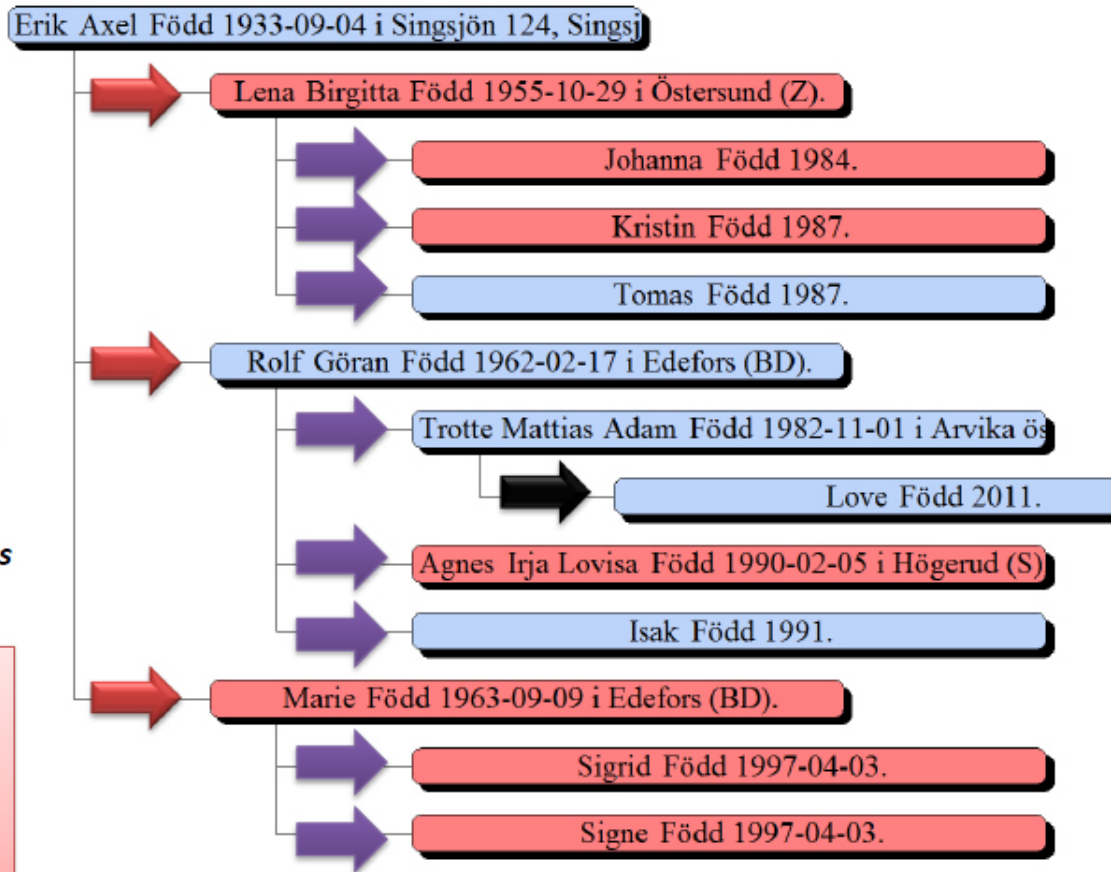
Erik Axel Född 1933-09-04 i Singsjön 124, Singsj

Lena Birgitta Född 1955-10-29 i Östersund (Z).

Johanna Född 1984.

Kristin Född 1987.

Tomas Född 1987.

Rolf Göran Född 1962-02-17 i Edefors (BD).

Trotte Mattias Adam Född 1982-11-01 i Arvika ös

Love Född 2011.

Agnes Irja Lovisa Född 1990-02-05 i Högerud (S)

Isak Född 1991.

Marie Född 1963-09-09 i Edefors (BD).

Sigrid Född 1997-04-03.

Signe Född 1997-04-03.

s